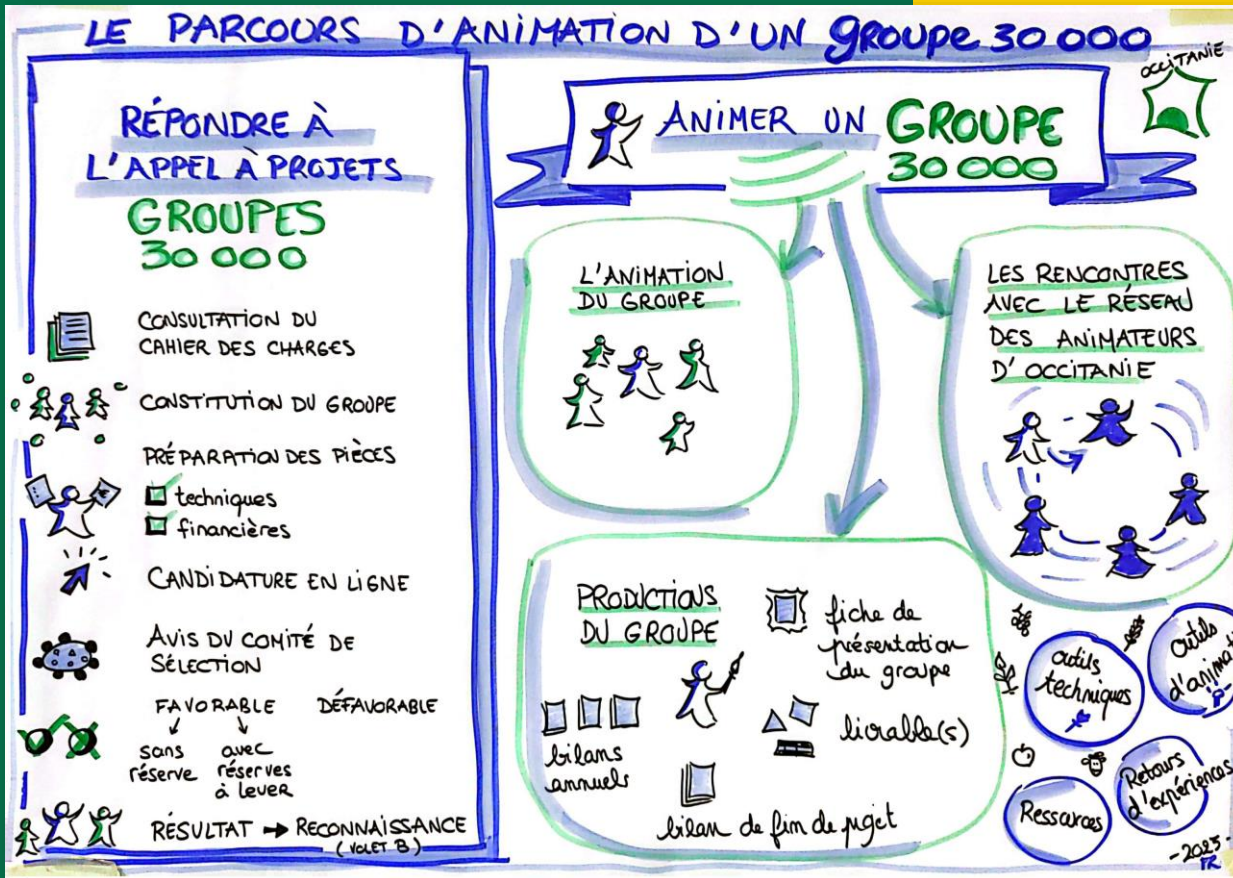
LE PARCOURS D'ANIMATION D'UN GROUPE 30 000

OCCITANIE

RÉPONDRE À L'APPEL À PROJETS GROUPES 30 000

CONSULTATION DU CAHIER DES CHARGES

CONSTITUTION DU GROUPE

PRÉPARATION DES PIÈCES
techniques
financières

CANDIDATURE EN LIGNE

AVIS DU COMITÉ DE SÉLECTION

FAVORABLE
sans réserve
avec réserves à lever

DÉFAVORABLE

RÉSULTAT → RECONNAISSANCE (VOLET B)

ANIMER UN GROUPE 30 000

L'ANIMATION DU GROUPE

LES RENCONTRES AVEC LE RÉSEAU DES ANIMATEURS D'OCCITANIE

PRODUCTIONS DU GROUPE

fiche de présentation du groupe

livrable(s)

bilans annuels

bilan de fin de projet

outils techniques

outils d'anima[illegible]

Ressources

Retours d'expériences

-2023-
FR